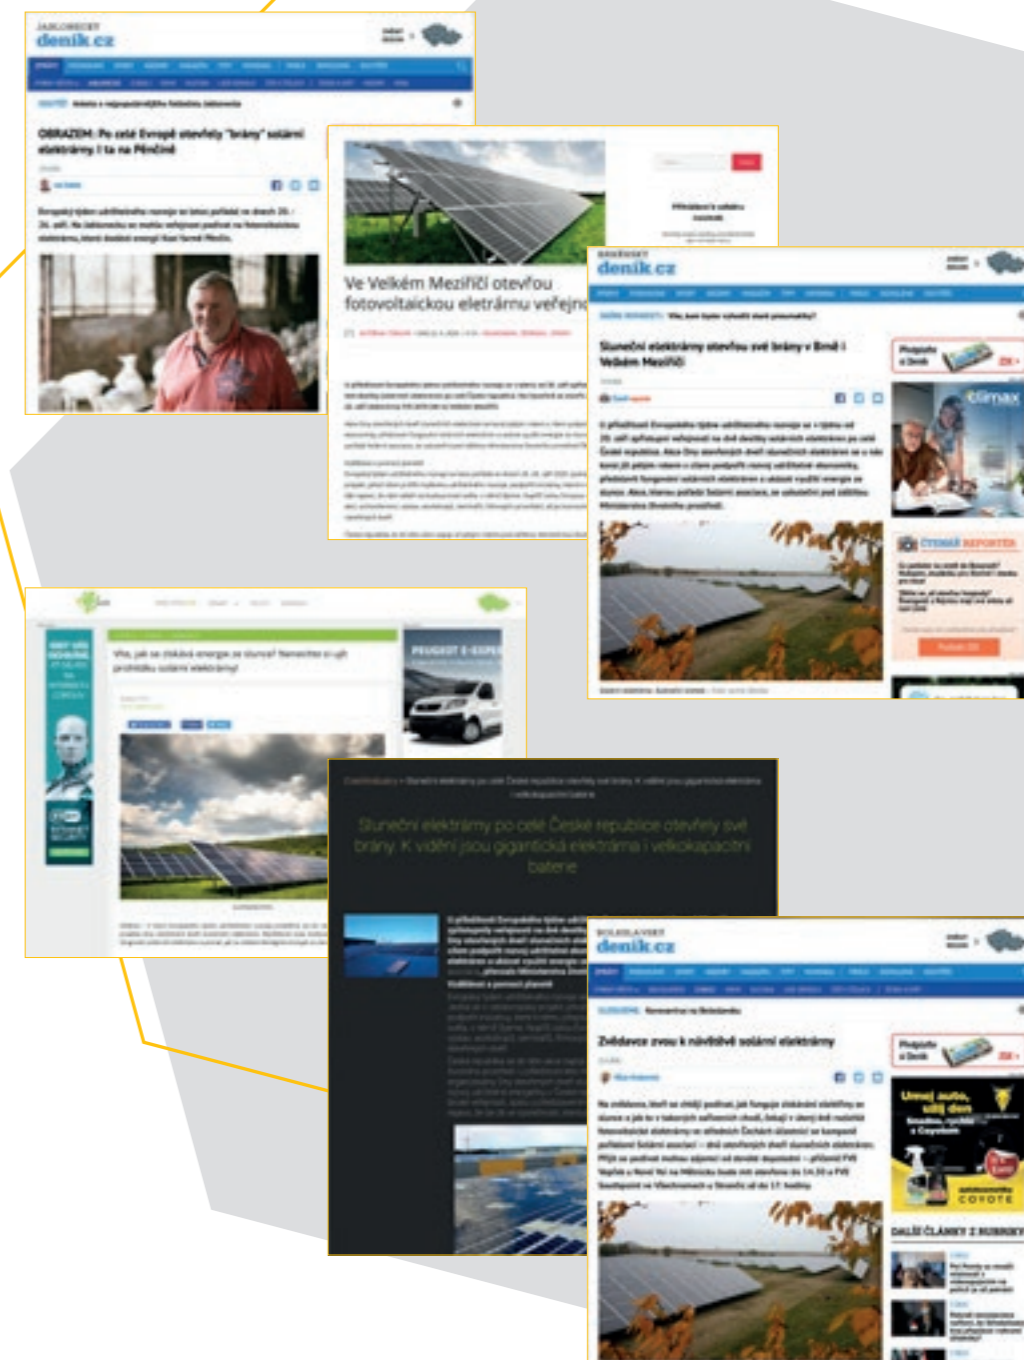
JABLONECKÝ
denik.cz

OBRAZEM: Po celé Evropě otevřely "brány" solární elektrárny. I ta na Pěnčíně

Ve Velkém Meziříčí otevřou fotovoltaickou eletrárnu veřejn

BRNĚNSKÝ
denik.cz

Sluneční elektrárny otevřou své brány v Brně i Velkém Meziříčí

Předplaťte si Deník

climax

ČTENÁŘ REPORTÉR

Víte, jak se získává energie ze slunce? Nenechte si ujít prohlídku solární elektrárny!

PEUGEOT E-EXPERT

ESET

Sluneční elektrárny po celé České republice otevřely své brány. K vidění jsou gigantická elektrárna i velkokapacitní baterie

BOLESLAVSKÝ
denik.cz

Zvědavce zvou k návštěvě solární elektrárny

Předplaťte si Deník

Umyj auto, užij den

COYOTE

DALŠÍ ČLÁNKY Z RUBRIKY